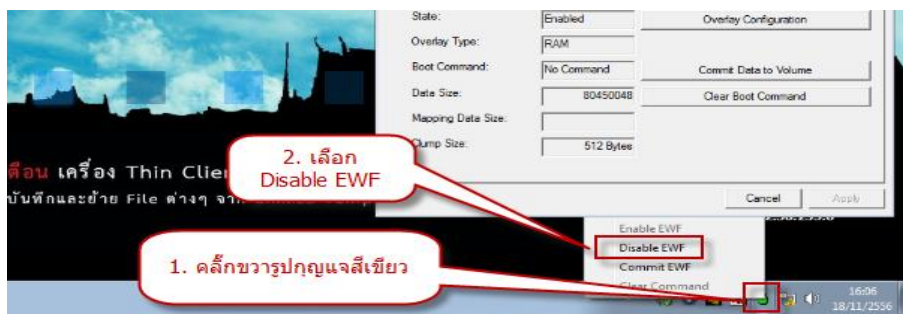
State: Enabled
Overlay Configuration
Overlay Type: RAM
Boot Command: No Command
Commit Data to Volume
Data Size: 80450048
Clear Boot Command
Mapping Data Size:
Clump Size: 512 Bytes
Cancel
Apply

ดือน เครื่อง Thin Clie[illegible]
บันทึกและย้าย File ต่างๆ จา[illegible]

2. เลือก Disable EWF

Enable EWF
Disable EWF
Commit EWF
Clear Command

1. คลิ๊กขวารูปกุญแจสีเขียว

16:06
18/11/2556